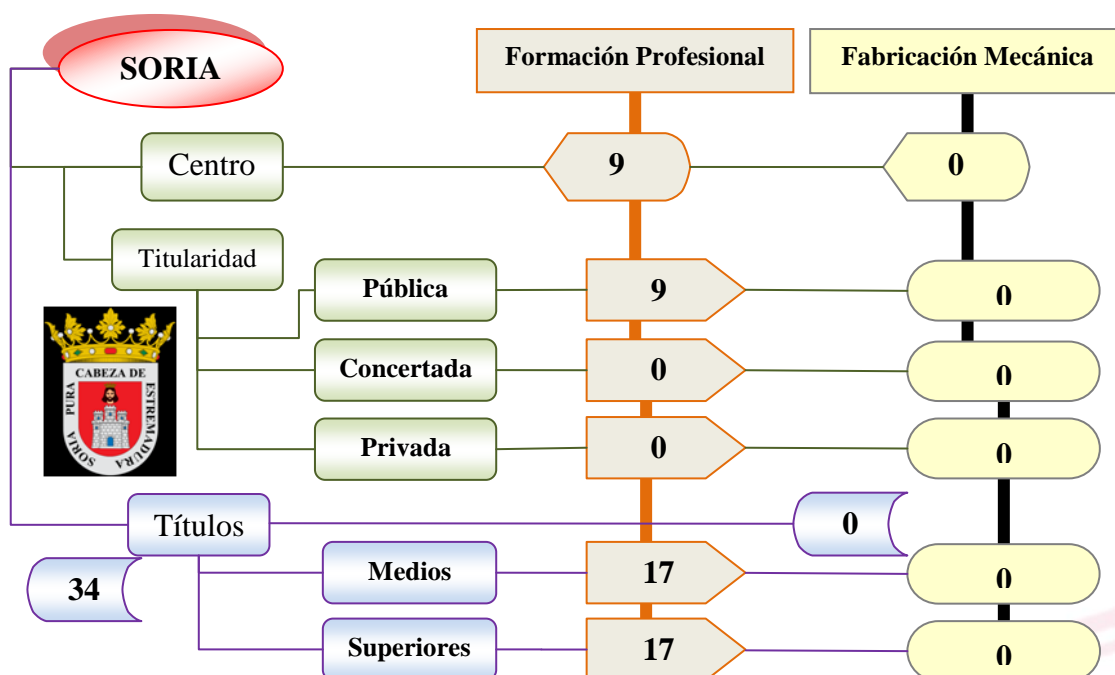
SORIA

Formación Profesional

Fabricación Mecánica

Centro

9

0

Titularidad

Pública

9

0

Concertada

0

0

Privada

0

0

CABEZA DE PURA ESTREMADURA SORIA

Títulos

0

34

Medios

17

0

Superiores

17

0